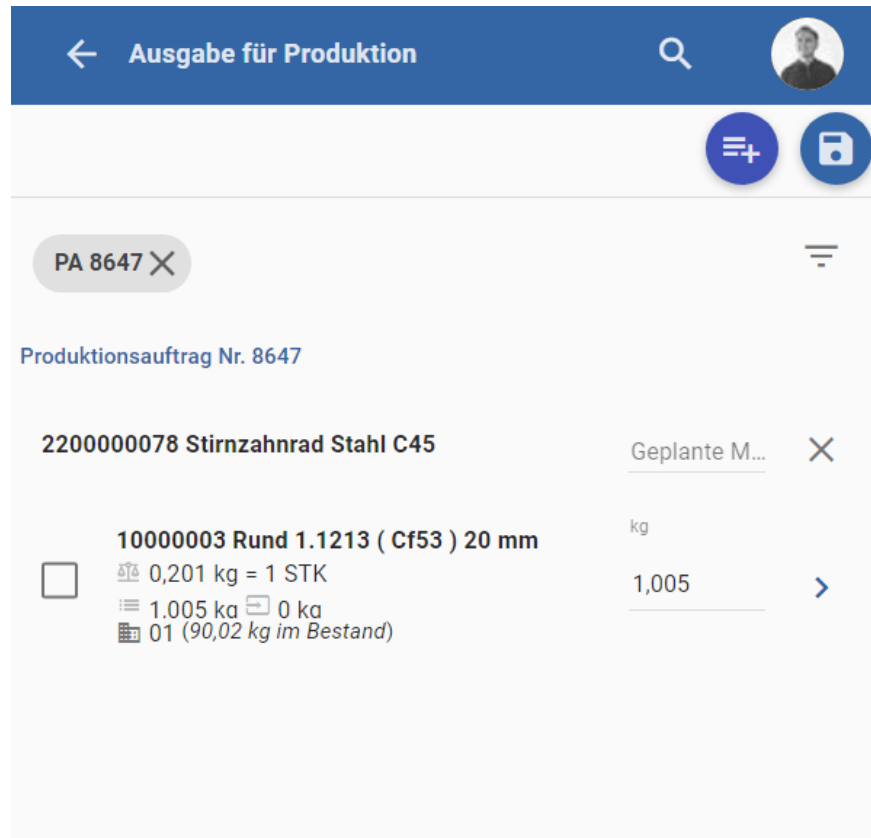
Ausgabe für Produktion

PA 8647

Produktionsauftrag Nr. 8647

2200000078 Stirnzahnrad Stahl C45

Geplante M...

10000003 Rund 1.1213 ( Cf53 ) 20 mm

0,201 kg = 1 STK

1.005 kg 0 kg

01 (90,02 kg im Bestand)

kg

1,005